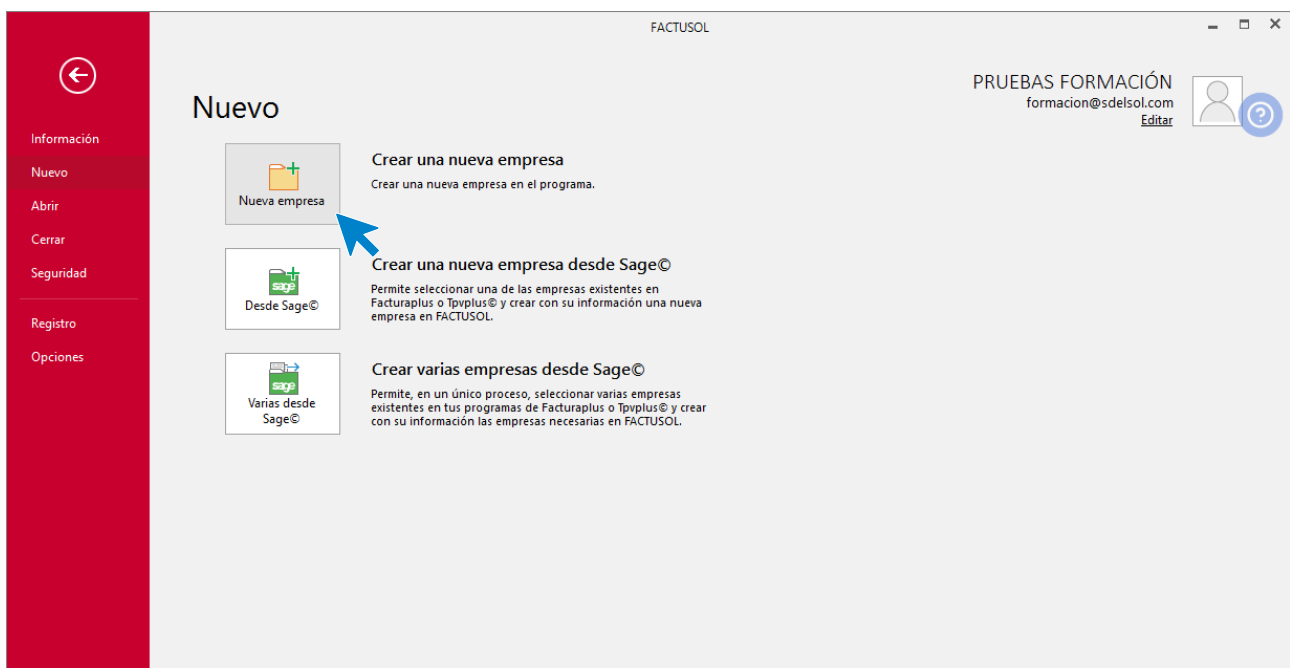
FACTUSOL

Información
Nuevo
Abrir
Cerrar
Seguridad
Registro
Opciones

Nuevo

PRUEBAS FORMACIÓN
formacion@sdelsol.com
Editar

Nueva empresa

Crear una nueva empresa
Crear una nueva empresa en el programa.

sage
Desde Sage©

Crear una nueva empresa desde Sage©
Permite seleccionar una de las empresas existentes en Facturaplus o Tpvplus© y crear con su información una nueva empresa en FACTUSOL.

sage
Varias desde Sage©

Crear varias empresas desde Sage©
Permite, en un único proceso, seleccionar varias empresas existentes en tus programas de Facturaplus o Tpvplus© y crear con su información las empresas necesarias en FACTUSOL.